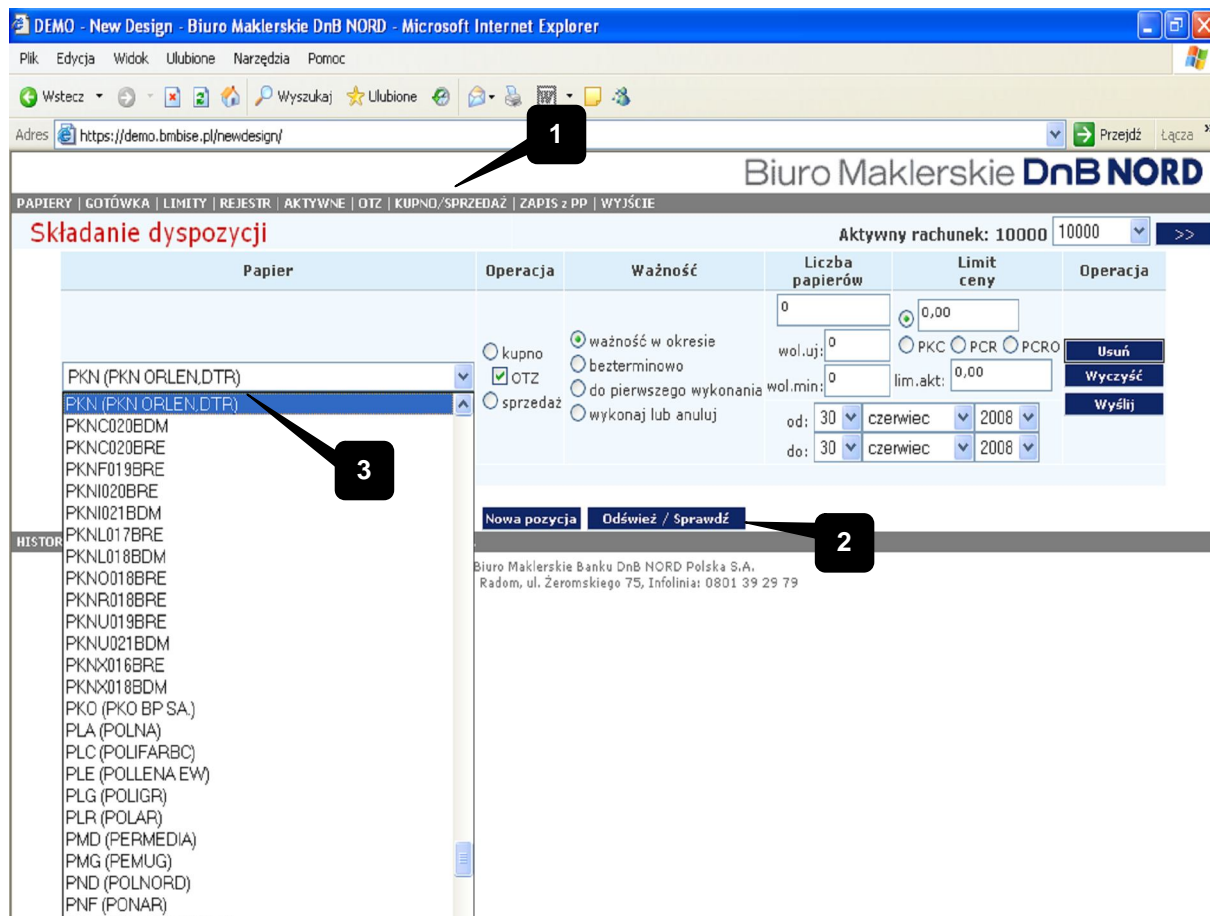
DEMO - New Design - Biuro Maklerskie DnB NORD - Microsoft Internet Explorer

Plik Edycja Widok Ulubione Narzędzia Pomoc

Wstecz Wyszukaj Ulubione

Adres https://demo.bmbise.pl/newdesign/ Przejdź Łącza

1

Biuro Maklerskie DnB NORD

PAPIERY | GOTÓWKA | LIMITY | REJESTR | AKTYWNE | OTZ | KUPNO/SPRZEDAŻ | ZAPIS z PP | WYJŚCIE

Składanie dyspozycji

Aktywny rachunek: 10000 10000 >>

| Papier | Operacja | Ważność | Liczba papierów | Limit ceny | Operacja |
|---|---|---|---|---|---|
| PKN (PKN ORLEN,DTR) | kupno OTZ sprzedaż | ważność w okresie bezterminowo do pierwszego wykonania wykonaj lub anuluj | 0 wol.uj: 0 wol.min: 0 | 0,00 PKC PCR PCRO lim.akt: 0,00 | Usuń Wyczyść Wyślij |

od: 30 czerwiec 2008
do: 30 czerwiec 2008

PKN (PKN ORLEN,DTR)
PKNC020BDM
PKNC020BRE
PKNF019BRE
PKNI020BRE
PKNI021BDM
PKNL017BRE
PKNL018BDM
PKNO018BRE
PKNR018BRE
PKNU019BRE
PKNU021BDM
PKNX016BRE
PKNX018BDM
PKO (PKO BP SA.)
PLA (POLNA)
PLC (POLIFARBC)
PLE (POLLENA EW)
PLG (POLIGR)
PLR (POLAR)
PMD (PERMEDIA)
PMG (PEMUG)
PND (POLNORD)
PNF (PONAR)

3

Nowa pozycja Odśwież / Sprawdź

2

HISTOR

Biuro Maklerskie Banku DnB NORD Polska S.A.
Radom, ul. Żeromskiego 75, Infolinia: 0801 39 29 79